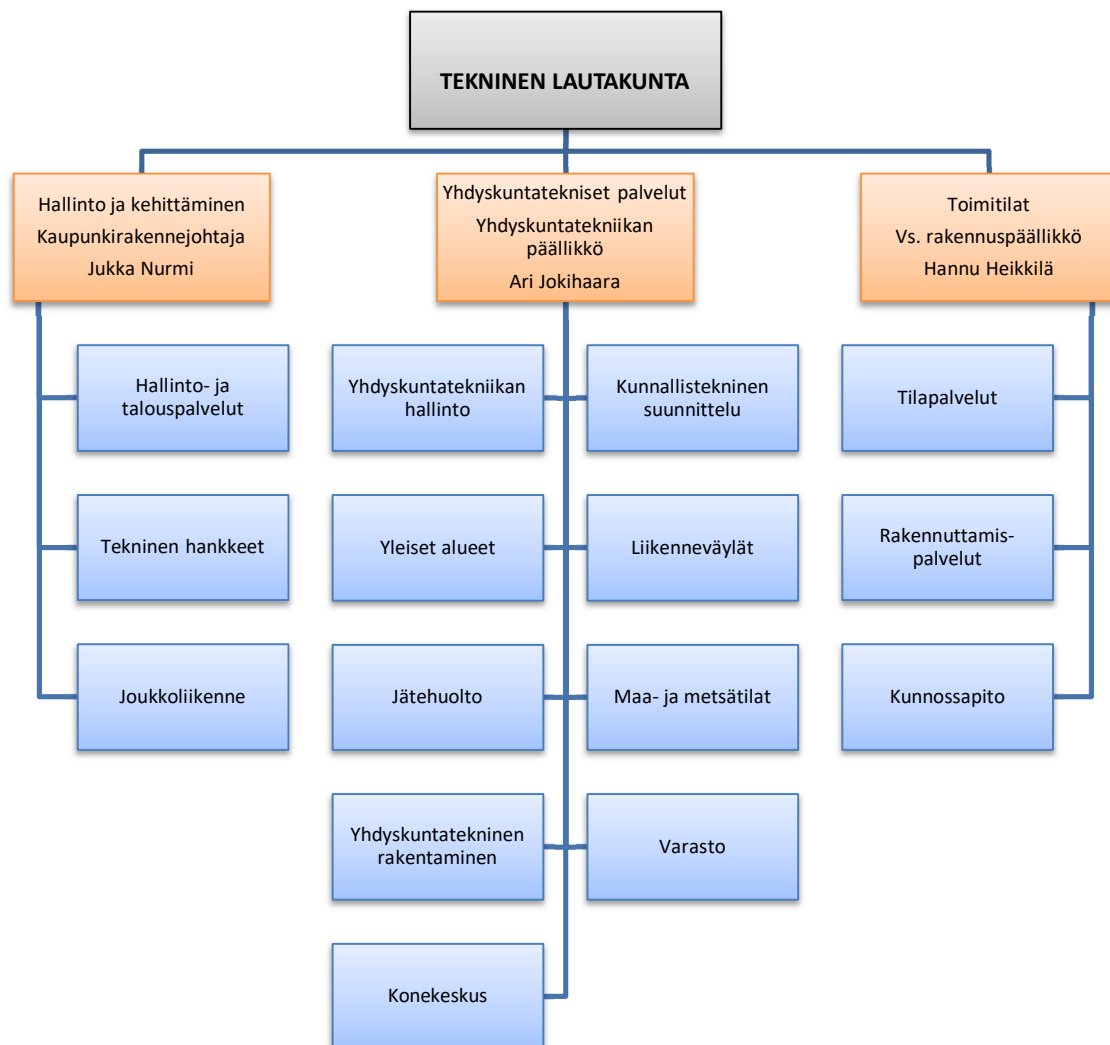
TEKNINEN LAUTAKUNTA

Hallinto ja kehittäminen
Kaupunkirakennejohtaja
Jukka Nurmi

Hallinto- ja talouspalvelut

Tekninen hankkeet

Joukkoliikenne

Yhdyskuntatekniset palvelut
Yhdyskuntatekniikan päällikkö
Ari Jokihaara

Yhdyskuntatekniikan hallinto

Kunnallistekninen suunnittelu

Yleiset alueet

Liikenneväylät

Jätehuolto

Maa- ja metsätilat

Yhdyskuntatekninen rakentaminen

Varasto

Konekeskus

Toimitilat
Vs. rakennuspäällikkö
Hannu Heikkilä

Tilapalvelut

Rakennuttamis-palvelut

Kunnossapito